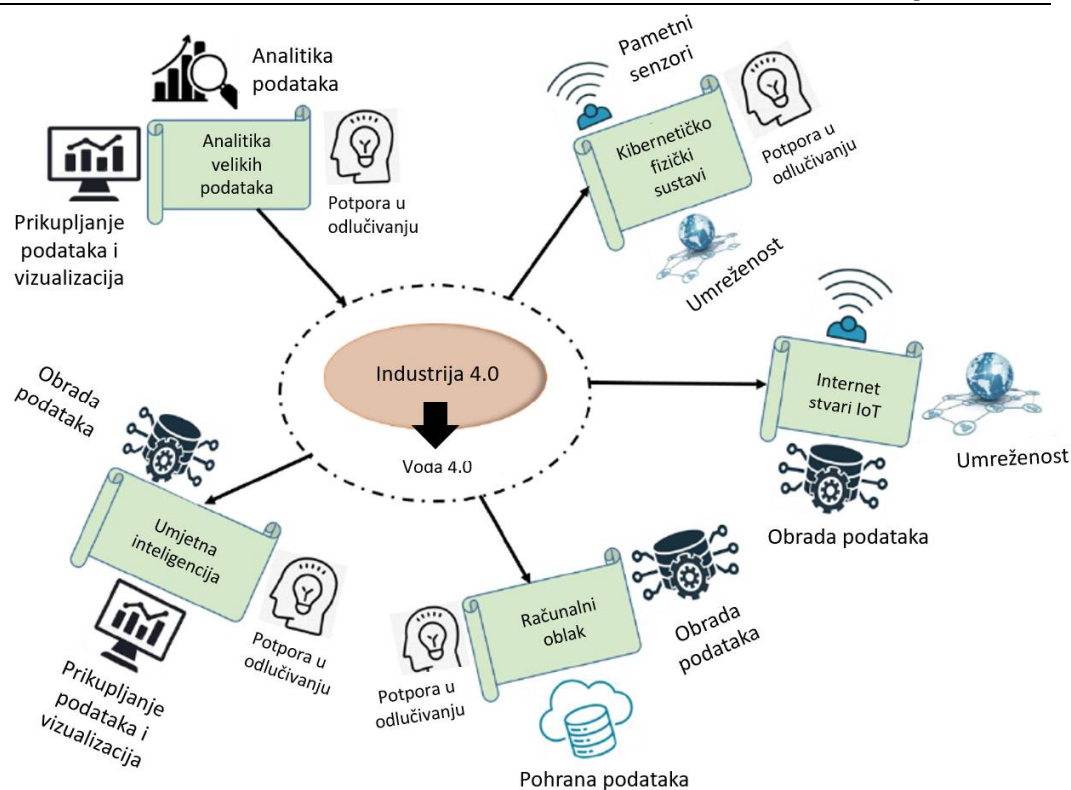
Analitika podataka

Analitika velikih podataka

Prikupljanje podataka i vizualizacija

Potpora u odlučivanju

Pametni senzori

Kibernetičko fizički sustavi

Potpora u odlučivanju

Umreženost

Industrija 4.0

Voda 4.0

Internet stvari IoT

Umreženost

Obrada podataka

Obrada podataka

Umjetna inteligencija

Potpora u odlučivanju

Prikupljanje podataka i vizualizacija

Računalni oblak

Obrada podataka

Potpora u odlučivanju

Pohrana podataka